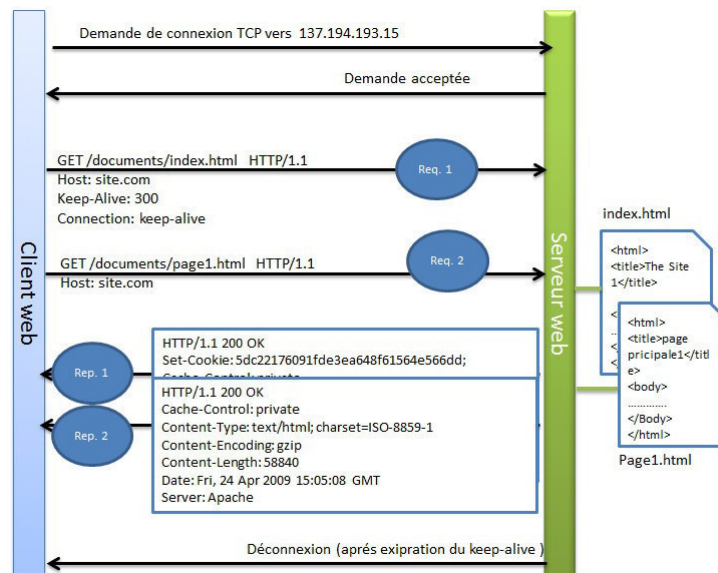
Client web

Serveur web

Demande de connexion TCP vers 137.194.193.15

Demande acceptée

GET /documents/index.html HTTP/1.1
Host: site.com
Keep-Alive: 300
Connection: keep-alive

Req. 1

GET /documents/page1.html HTTP/1.1
Host: site.com

Req. 2

index.html

<html>
<title>The Site 1</title>

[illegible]

<html>
<title>page pricipale1</title>
<body>
............
</Body>
</html>

Page1.html

HTTP/1.1 200 OK
Set-Cookie: 5dc22176091fde3ea648f61564e566dd;
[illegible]

Rep. 1

HTTP/1.1 200 OK
Cache-Control: private
Content-Type: text/html; charset=ISO-8859-1
Content-Encoding: gzip
Content-Length: 58840
Date: Fri, 24 Apr 2009 15:05:08 GMT
Server: Apache

Rep. 2

Déconnexion (aprés exipration du keep-alive )